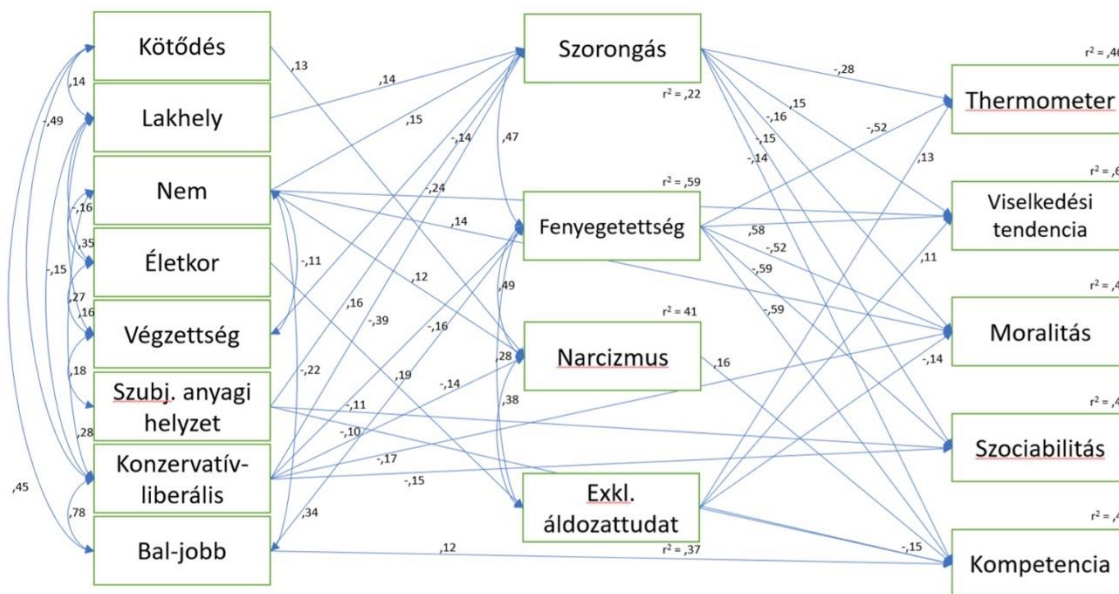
Kötődés
Lakhely
Nem
Életkor
Végzettség
Szubj. anyagi helyzet
Konzervatív-liberális
Bal-jobb

Szorongás
$r^2$ = ,22
Fenyegetettség
$r^2$ = ,59
Narcizmus
$r^2$ = 41
Exkl. áldozattudat
$r^2$ = ,37

Thermometer
$r^2$ = ,4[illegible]
Viselkedési tendencia
$r^2$ = ,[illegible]
Moralitás
$r^2$ = ,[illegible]
Szociabilitás
$r^2$ = ,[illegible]
Kompetencia
$r^2$ = ,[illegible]

,14
,49
-,16
,35
-,15
,27
,16
,18
,28
,45
,78
,13
,14
,15
-,14
-,24
,47
,14
,12
-,11
,16
-,39
-,16
,49
,28
,38
,19
-,14
-,22
-,11
-,10
-,17
-,15
,34
,12
,16
-,28
,15
-,16
,15
-,14
-,52
,13
,58
-,52
-,59
-,59
,11
-,14
-,15